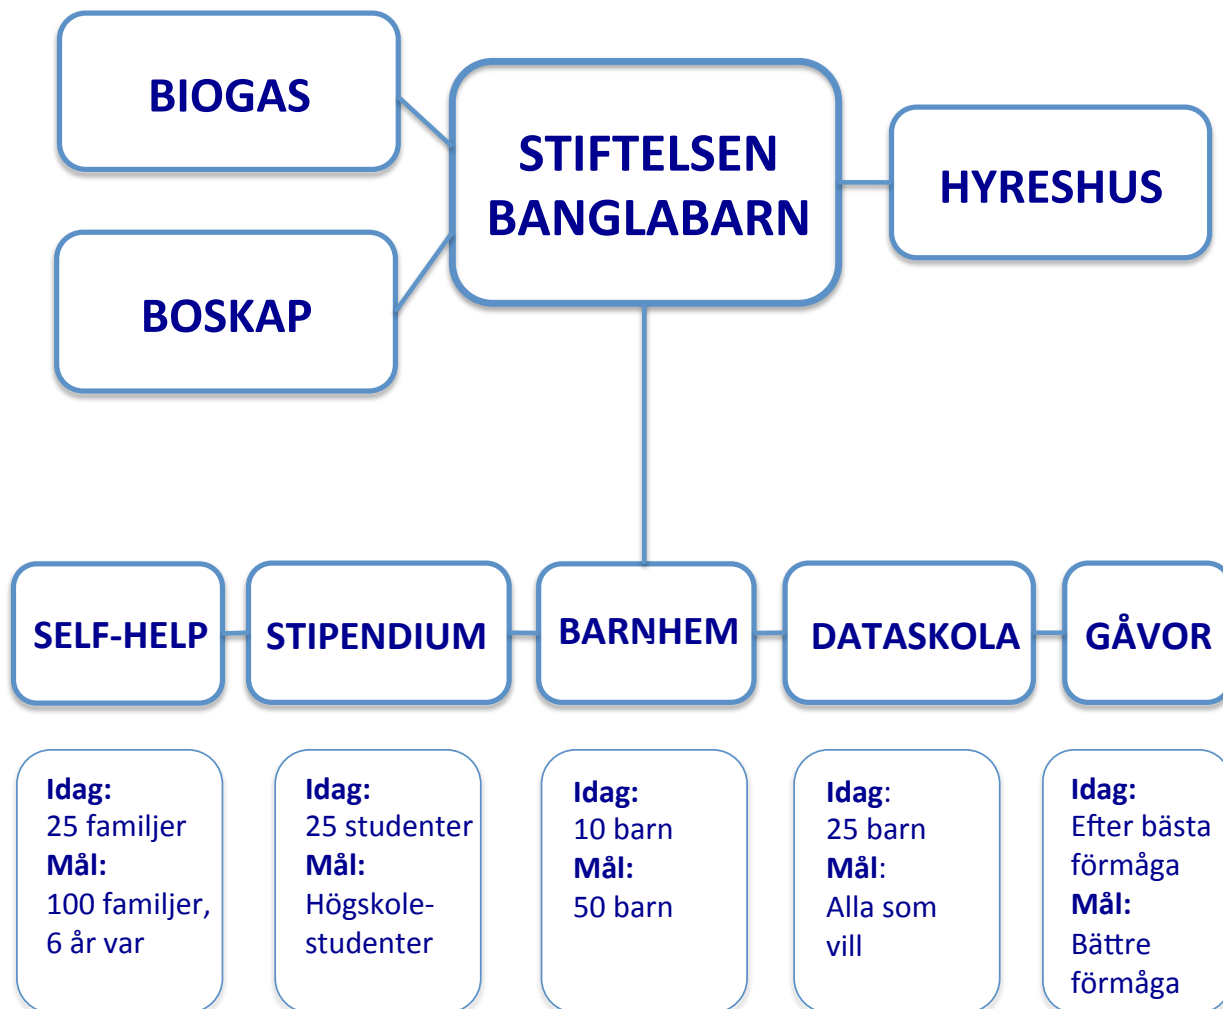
BIOGAS

STIFTELSEN BANGLABARN

HYRESHUS

BOSKAP

SELF-HELP

STIPENDIUM

BARNHEM

DATASKOLA

GÅVOR

Idag:
25 familjer
Mål:
100 familjer, 6 år var

Idag:
25 studenter
Mål:
Högskolestudenter

Idag:
10 barn
Mål:
50 barn

Idag:
25 barn
Mål:
Alla som vill

Idag:
Efter bästa förmåga
Mål:
Bättre förmåga